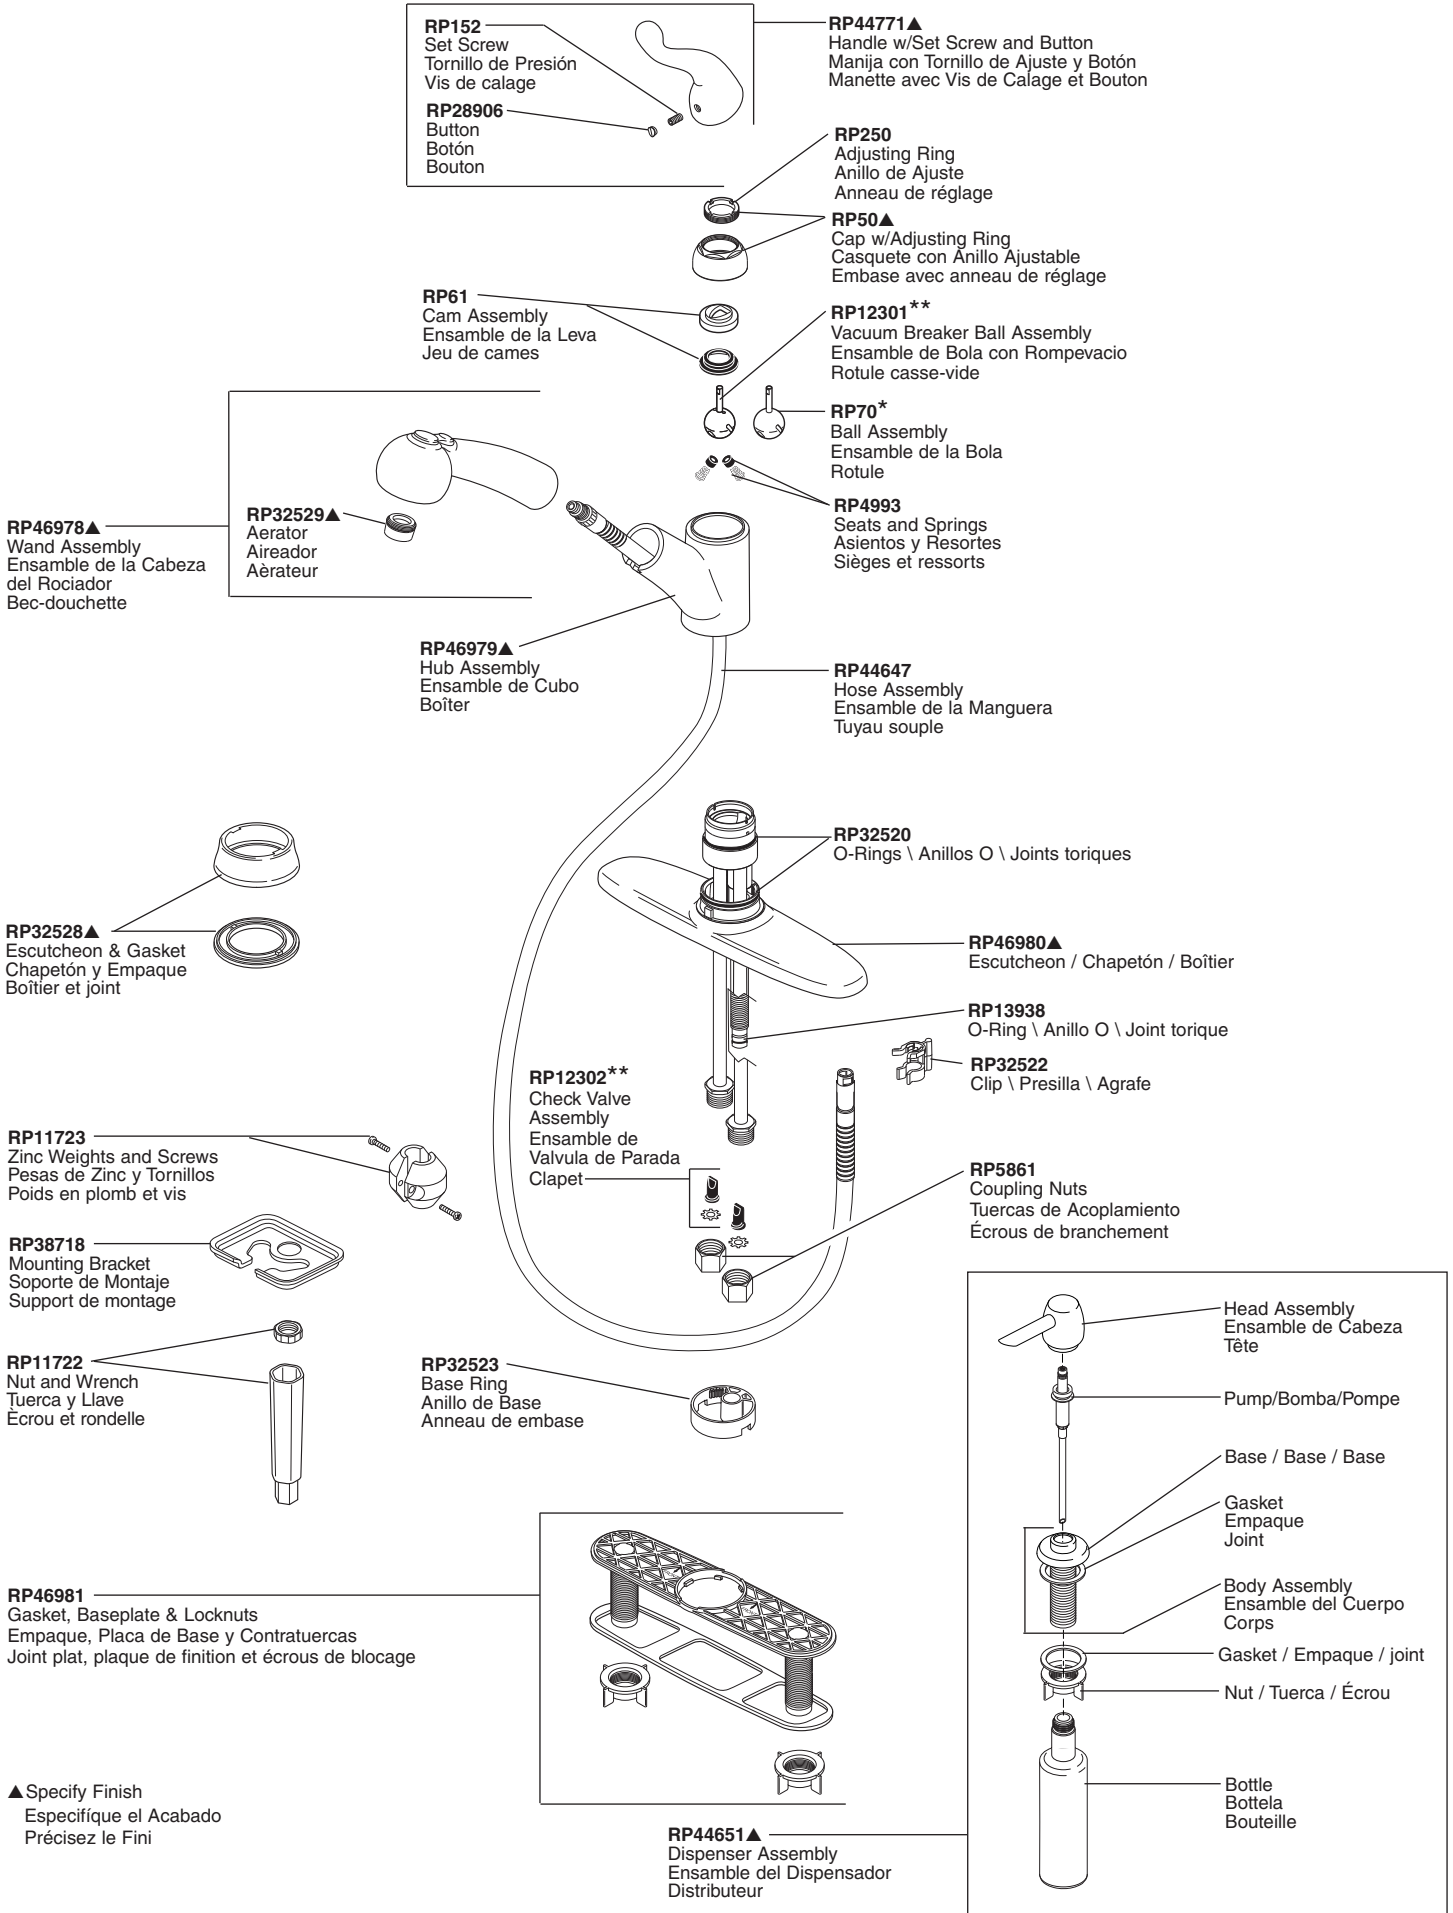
RP152
Set Screw
Tornillo de Presión
Vis de calage

RP28906
Button
Botón
Bouton

RP44771▲
Handle w/Set Screw and Button
Manija con Tornillo de Ajuste y Botón
Manette avec Vis de Calage et Bouton

RP250
Adjusting Ring
Anillo de Ajuste
Anneau de réglage

RP50▲
Cap w/Adjusting Ring
Casquete con Anillo Ajustable
Embase avec anneau de réglage

RP61
Cam Assembly
Ensamble de la Leva
Jeu de cames

RP12301**
Vacuum Breaker Ball Assembly
Ensamble de Bola con Rompevacio
Rotule casse-vide

RP70*
Ball Assembly
Ensamble de la Bola
Rotule

RP46978▲
Wand Assembly
Ensamble de la Cabeza del Rociador
Bec-douchette

RP32529▲
Aerator
Aireador
Aèrateur

RP4993
Seats and Springs
Asientos y Resortes
Sièges et ressorts

RP46979▲
Hub Assembly
Ensamble de Cubo
Boîter

RP44647
Hose Assembly
Ensamble de la Manguera
Tuyau souple

RP32520
O-Rings \ Anillos O \ Joints toriques

RP32528▲
Escutcheon & Gasket
Chapetón y Empaque
Boîtier et joint

RP46980▲
Escutcheon / Chapetón / Boîtier

RP13938
O-Ring \ Anillo O \ Joint torique

RP32522
Clip \ Presilla \ Agrafe

RP12302**
Check Valve Assembly
Ensamble de Valvula de Parada
Clapet

RP11723
Zinc Weights and Screws
Pesas de Zinc y Tornillos
Poids en plomb et vis

RP5861
Coupling Nuts
Tuercas de Acoplamiento
Écrous de branchement

RP38718
Mounting Bracket
Soporte de Montaje
Support de montage

Head Assembly
Ensamble de Cabeza
Tête

RP11722
Nut and Wrench
Tuerca y Llave
Écrou et rondelle

RP32523
Base Ring
Anillo de Base
Anneau de embase

Pump/Bomba/Pompe

Base / Base / Base

Gasket
Empaque
Joint

RP46981
Gasket, Baseplate & Locknuts
Empaque, Placa de Base y Contratuercas
Joint plat, plaque de finition et écrous de blocage

Body Assembly
Ensamble del Cuerpo
Corps

Gasket / Empaque / joint

Nut / Tuerca / Écrou

Bottle
Bottela
Bouteille

▲Specify Finish
Especifíque el Acabado
Précisez le Fini

RP44651▲
Dispenser Assembly
Ensamble del Dispensador
Distributeur